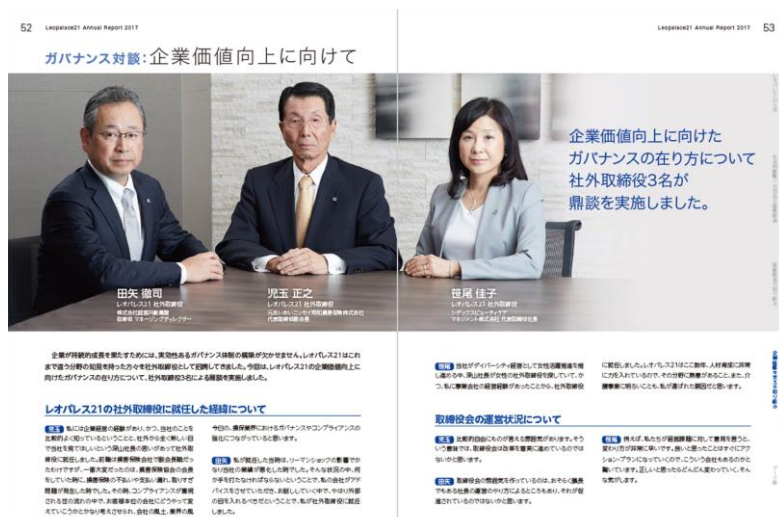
52 Leopalace21 Annual Report 2017

ガバナンス対談：企業価値向上に向けて

田矢 徹司
レオパレス21 社外取締役
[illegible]

児玉 正之
レオパレス21 社外取締役
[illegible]

笹尾 佳子
レオパレス21 社外取締役
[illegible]

Leopalace21 Annual Report 2017 53

企業価値向上に向けたガバナンスの在り方について社外取締役3名が鼎談を実施しました。

企業が持続的成長を果たすためには、実効性あるガバナンス体制の構築が欠かせません。レオパレス21はこれまで違う分野の知見を持った方々を社外取締役として招聘してきました。今回は、レオパレス21の企業価値向上に向けたガバナンスの在り方について、社外取締役3名による鼎談を実施しました。

レオパレス21の社外取締役に就任した経緯について

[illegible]

取締役会の運営状況について

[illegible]